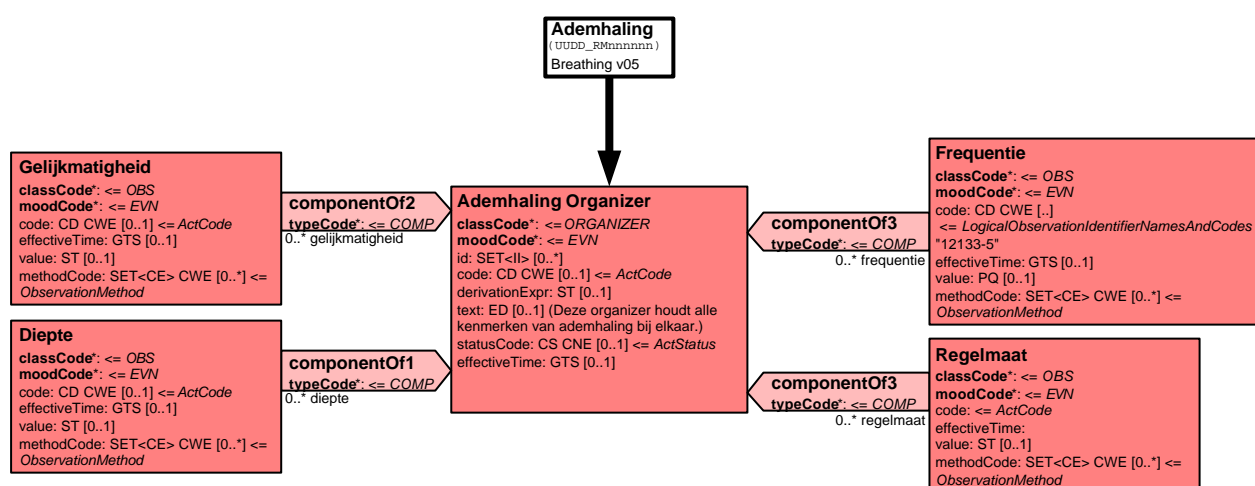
Ademhaling
(UUDD_RMnnnnnn)
Breathing v05

Gelijkmatigheid
classCode*: <= OBS
moodCode*: <= EVN
code: CD CWE [0..1] <= ActCode
effectiveTime: GTS [0..1]
value: ST [0..1]
methodCode: SET<CE> CWE [0..*] <= ObservationMethod

componentOf2
typeCode*: <= COMP
0..* gelijkmatigheid

Diepte
classCode*: <= OBS
moodCode*: <= EVN
code: CD CWE [0..1] <= ActCode
effectiveTime: GTS [0..1]
value: ST [0..1]
methodCode: SET<CE> CWE [0..*] <= ObservationMethod

componentOf1
typeCode*: <= COMP
0..* diepte

Ademhaling Organizer
classCode*: <= ORGANIZER
moodCode*: <= EVN
id: SET<II> [0..*]
code: CD CWE [0..1] <= ActCode
derivationExpr: ST [0..1]
text: ED [0..1] (Deze organizer houdt alle kenmerken van ademhaling bij elkaar.)
statusCode: CS CNE [0..1] <= ActStatus
effectiveTime: GTS [0..1]

componentOf3
typeCode*: <= COMP
0..* frequentie

Frequentie
classCode*: <= OBS
moodCode*: <= EVN
code: CD CWE [..] <= LogicalObservationIdentifierNamesAndCodes "12133-5"
effectiveTime: GTS [0..1]
value: PQ [0..1]
methodCode: SET<CE> CWE [0..*] <= ObservationMethod

componentOf3
typeCode*: <= COMP
0..* regelmaat

Regelmaat
classCode*: <= OBS
moodCode*: <= EVN
code: <= ActCode
effectiveTime:
value: ST [0..1]
methodCode: SET<CE> CWE [0..*] <= ObservationMethod